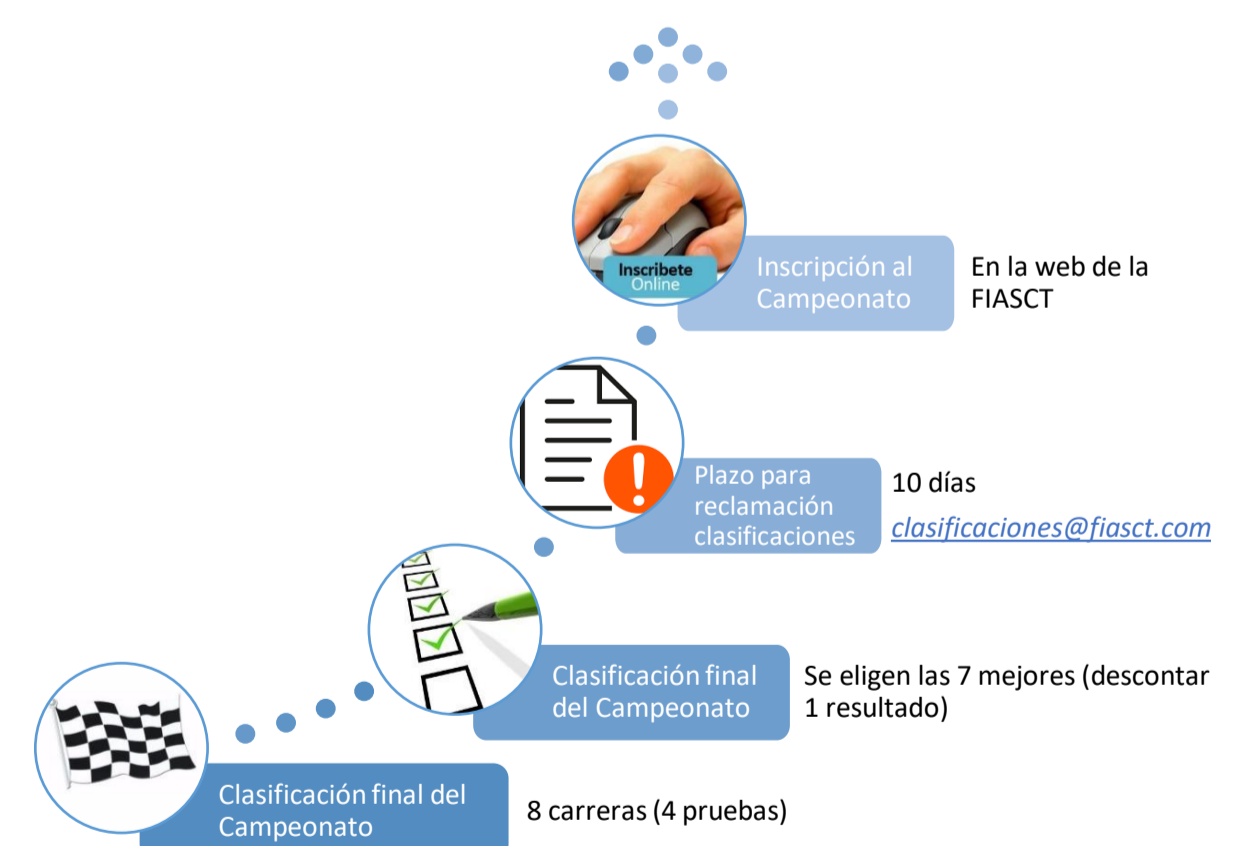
Inscribete
Online

Inscripción al Campeonato

En la web de la FIASCT

Plazo para reclamación clasificaciones

10 días
clasificaciones@fiasct.com

Clasificación final del Campeonato

Se eligen las 7 mejores (descontar 1 resultado)

Clasificación final del Campeonato

8 carreras (4 pruebas)